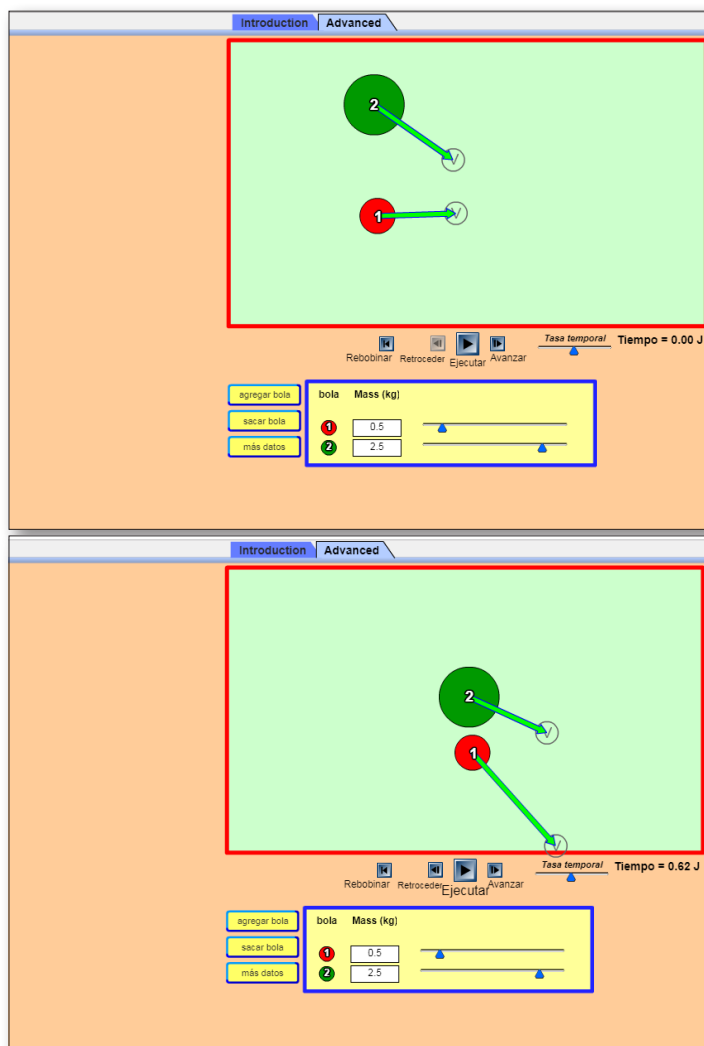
Introduction Advanced

2
V
1
V

Rebobinar Retroceder Ejecutar Avanzar
Tasa temporal
Tiempo = 0.00 J

agregar bola
sacar bola
más datos

| bola | Mass (kg) |
|---|---|
| 1 | 0.5 |
| 2 | 2.5 |

Introduction Advanced

2
V
1
V

Rebobinar Retroceder Ejecutar Avanzar
Tasa temporal
Tiempo = 0.62 J

agregar bola
sacar bola
más datos

| bola | Mass (kg) |
|---|---|
| 1 | 0.5 |
| 2 | 2.5 |